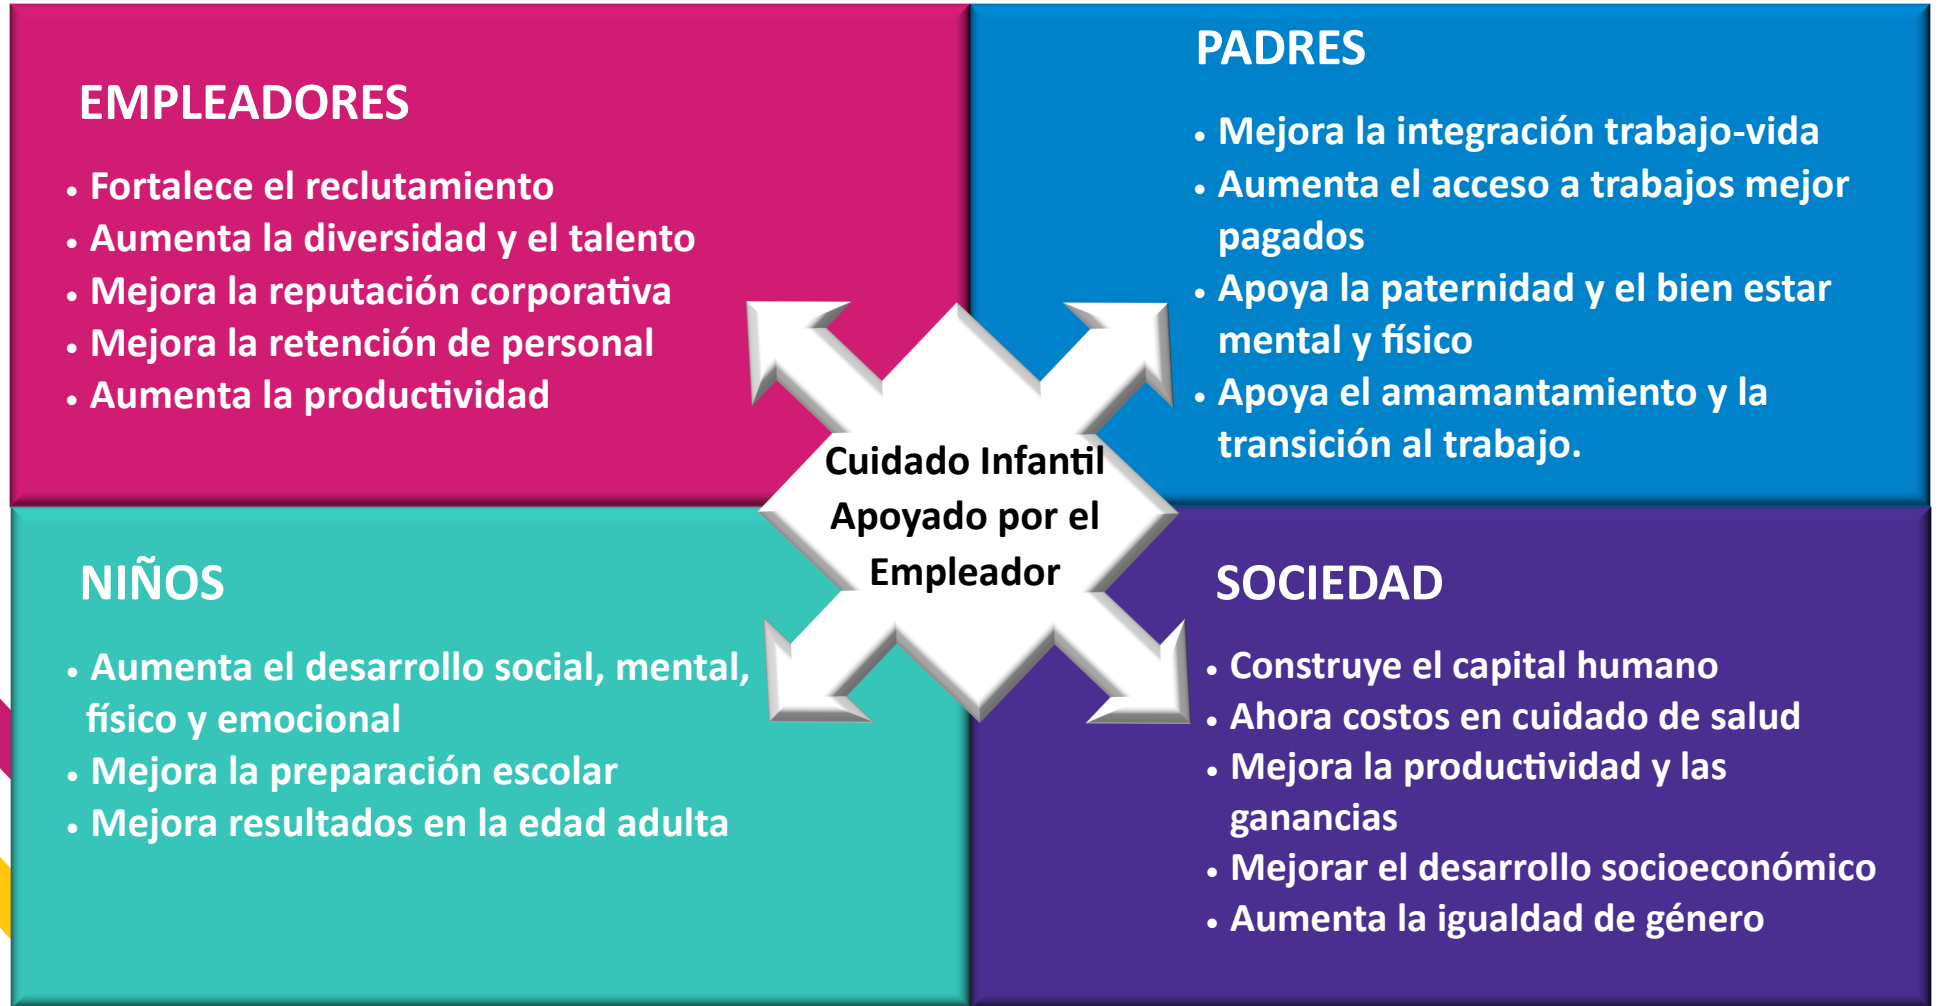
EMPLEADORES

• Fortalece el reclutamiento
• Aumenta la diversidad y el talento
• Mejora la reputación corporativa
• Mejora la retención de personal
• Aumenta la productividad

PADRES

• Mejora la integración trabajo-vida
• Aumenta el acceso a trabajos mejor pagados
• Apoya la paternidad y el bien estar mental y físico
• Apoya el amamantamiento y la transición al trabajo.

Cuidado Infantil Apoyado por el Empleador

NIÑOS

• Aumenta el desarrollo social, mental, físico y emocional
• Mejora la preparación escolar
• Mejora resultados en la edad adulta

SOCIEDAD

• Construye el capital humano
• Ahora costos en cuidado de salud
• Mejora la productividad y las ganancias
• Mejorar el desarrollo socioeconómico
• Aumenta la igualdad de género